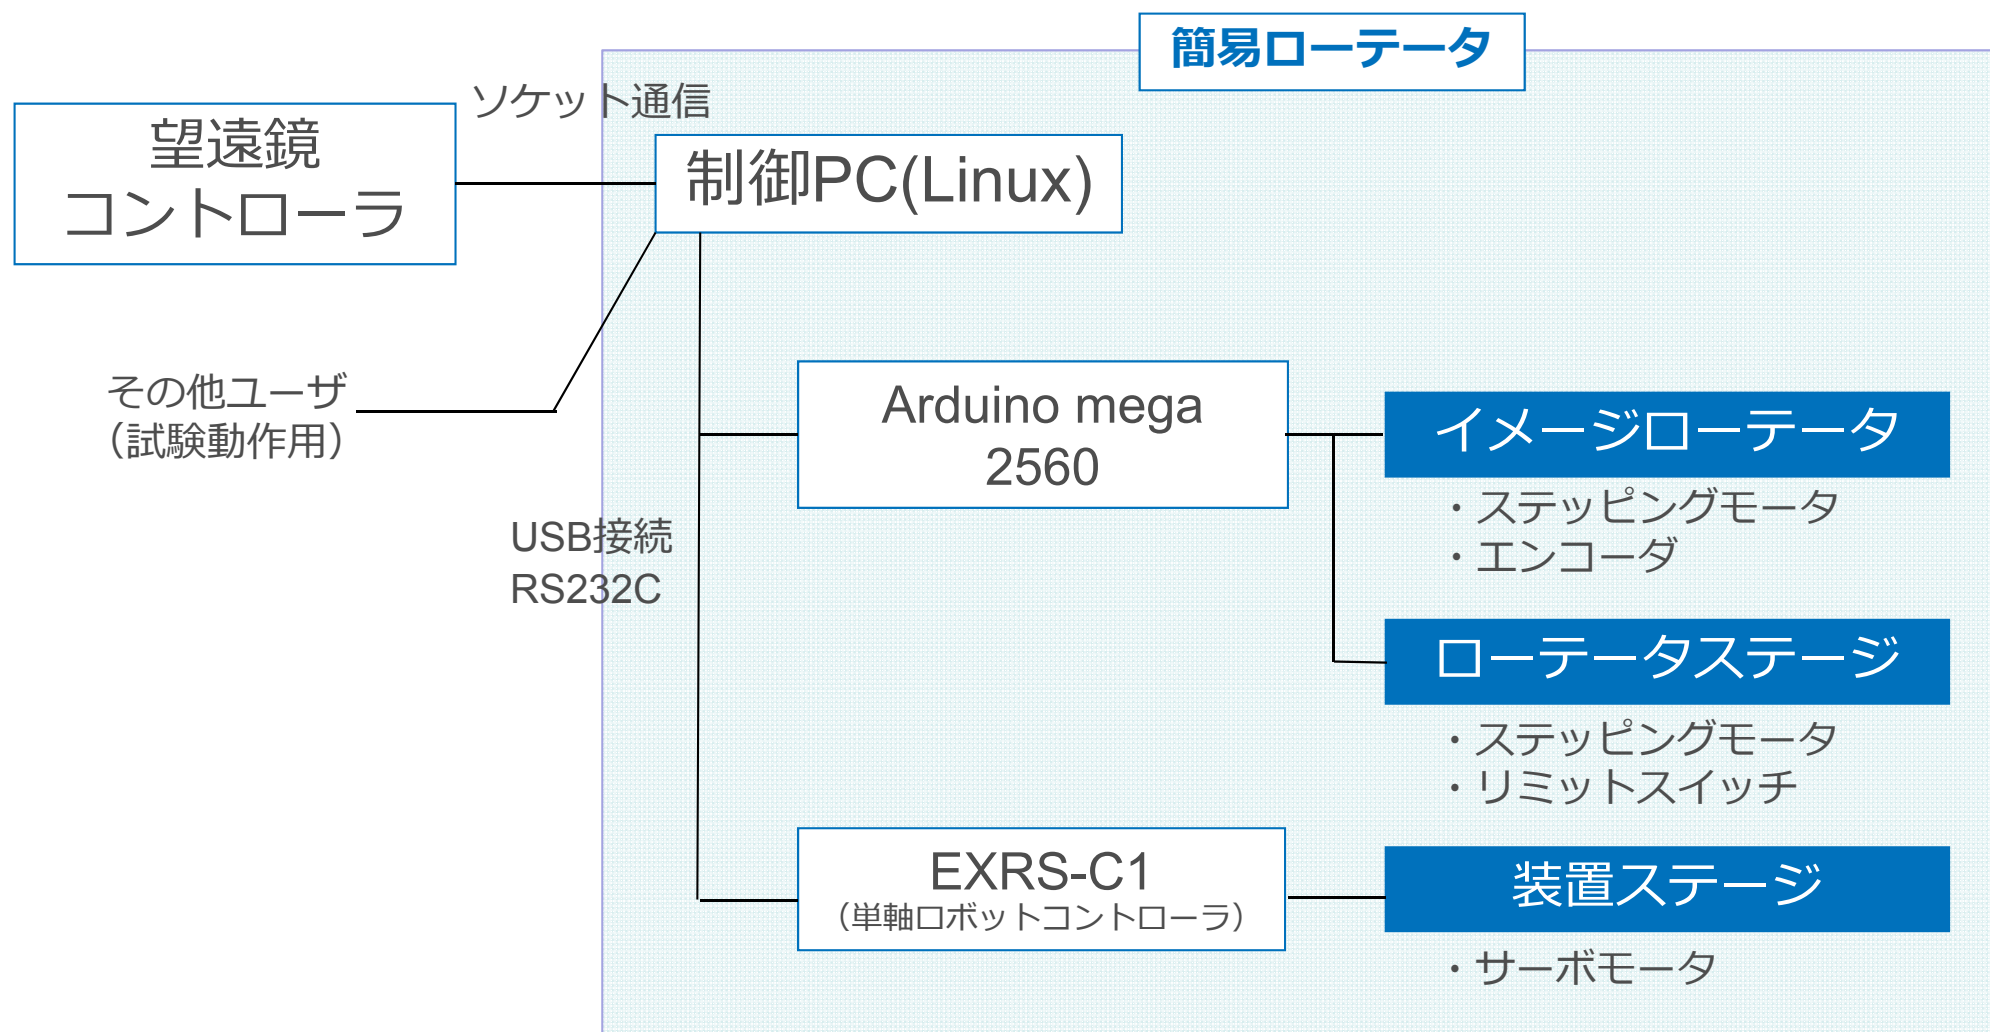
簡易ローテータ

望遠鏡
コントローラ

ソケット通信

制御PC(Linux)

その他ユーザ
(試験動作用)

USB接続
RS232C

Arduino mega
2560

イメージローテータ

・ステッピングモータ
・エンコーダ

ローテータステージ

・ステッピングモータ
・リミットスイッチ

EXRS-C1
(単軸ロボットコントローラ)

装置ステージ

・サーボモータ